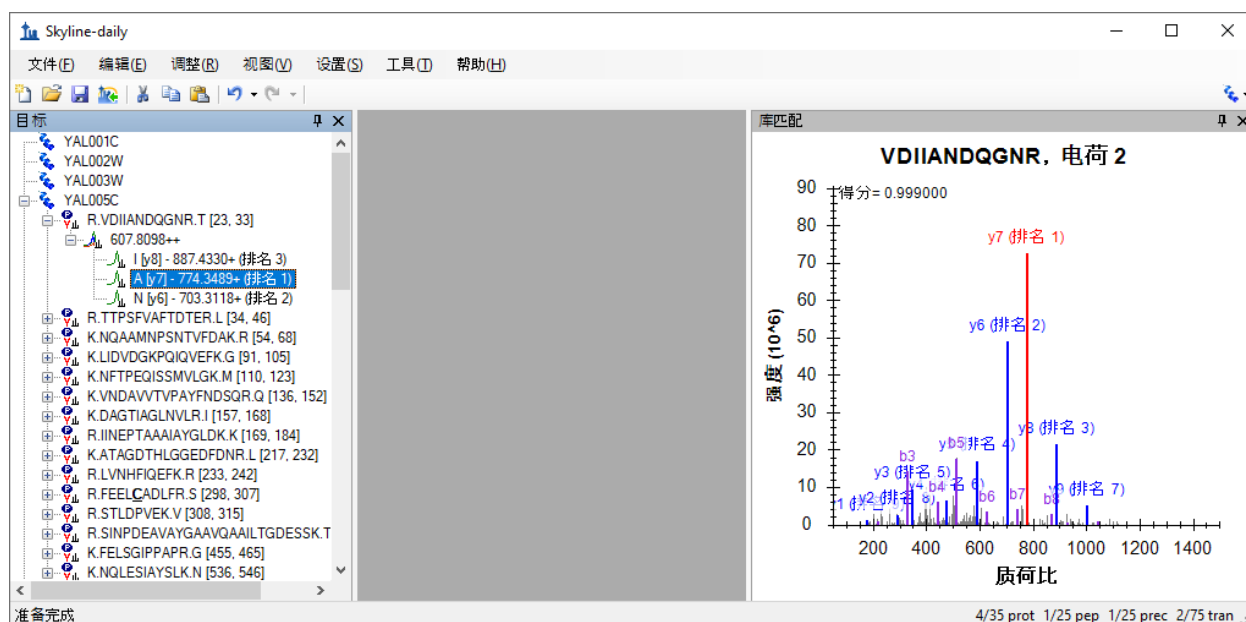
Skyline-daily

文件(F) 编辑(E) 调整(R) 视图(V) 设置(S) 工具(T) 帮助(H)

目标

YAL001C
YAL002W
YAL003W
YAL005C
R.VDIIANDQGNR.T [23, 33]
607.8098++
I [y8] - 887.4330+ (排名 3)
A [y7] - 774.3489+ (排名 1)
N [y6] - 703.3118+ (排名 2)
R.TTPSFVAFTDTER.L [34, 46]
K.NQAAMNPSNTVFDAK.R [54, 68]
K.LIDVDGKPQIQVEFK.G [91, 105]
K.NFTPEQISSMVLGK.M [110, 123]
K.VNDAVVTVPAYFNDSQR.Q [136, 152]
K.DAGTIAGLNVLR.I [157, 168]
R.IINEPTAAAIAYGLDK.K [169, 184]
K.ATAGDTHLGGEDFDNR.L [217, 232]
R.LVNHFIQEFK.R [233, 242]
R.FEELCADLFR.S [298, 307]
R.STLDPVEK.V [308, 315]
R.SINPDEAVAYGAAVQAAILTGDESSK.T
K.FELSGIPPAPR.G [455, 465]
K.NQLESIAYSLK.N [536, 546]

库匹配

VDIIANDQGNR，电荷 2

得分= 0.999000

y7 (排名 1)
y6 (排名 2)
y8 (排名 3)
yb5 排名 4)
y3 (排名 5)
b4 名 6)
y9 (排名 7)
y2 (排名 8)
b3
y4
b6
b7
b8

强度 (10^6)

0
10
20
30
40
50
60
70
80
90

200 400 600 800 1000 1200 1400

质荷比

准备完成

4/35 prot 1/25 pep 1/25 prec 2/75 tran